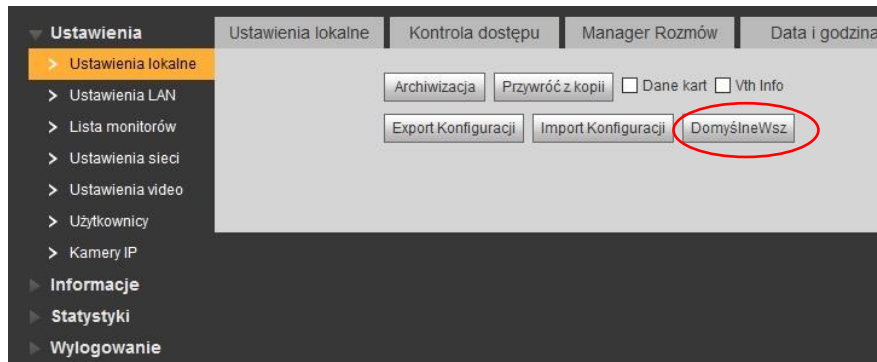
Ustawienia
> Ustawienia lokalne
> Ustawienia LAN
> Lista monitorów
> Ustawienia sieci
> Ustawienia video
> Użytkownicy
> Kamery IP
Informacje
Statystyki
Wylogowanie

Ustawienia lokalne | Kontrola dostępu | Manager Rozmów | Data i godzina

Archiwizacja
Przywróć z kopii
Dane kart
Vth Info
Export Konfiguracji
Import Konfiguracji
DomyślneWsz